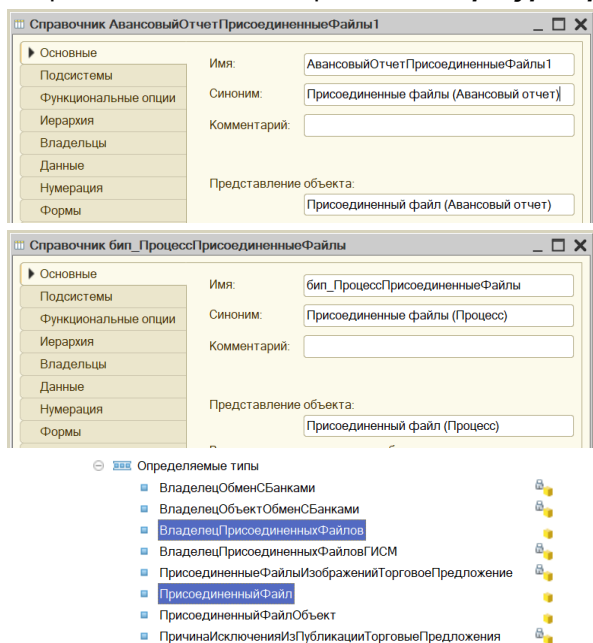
Справочник АвансовыйОтчетПрисоединенныеФайлы1

Основные
Подсистемы
Функциональные опции
Иерархия
Владельцы
Данные
Нумерация
Формы

Имя: АвансовыйОтчетПрисоединенныеФайлы1
Синоним: Присоединенные файлы (Авансовый отчет)
Комментарий:
Представление объекта: Присоединенный файл (Авансовый отчет)

Справочник бип_ПроцессПрисоединенныеФайлы

Основные
Подсистемы
Функциональные опции
Иерархия
Владельцы
Данные
Нумерация
Формы

Имя: бип_ПроцессПрисоединенныеФайлы
Синоним: Присоединенные файлы (Процесс)
Комментарий:
Представление объекта: Присоединенный файл (Процесс)

Определяемые типы
ВладелецОбменСБанками
ВладелецОбъектОбменСБанками
ВладелецПрисоединенныхФайлов
ВладелецПрисоединенныхФайловГИСМ
ПрисоединенныеФайлыИзображенийТорговоеПредложение
ПрисоединенныйФайл
ПрисоединенныйФайлОбъект
ПричинаИсключенияИзПубликацииТорговыеПредложения